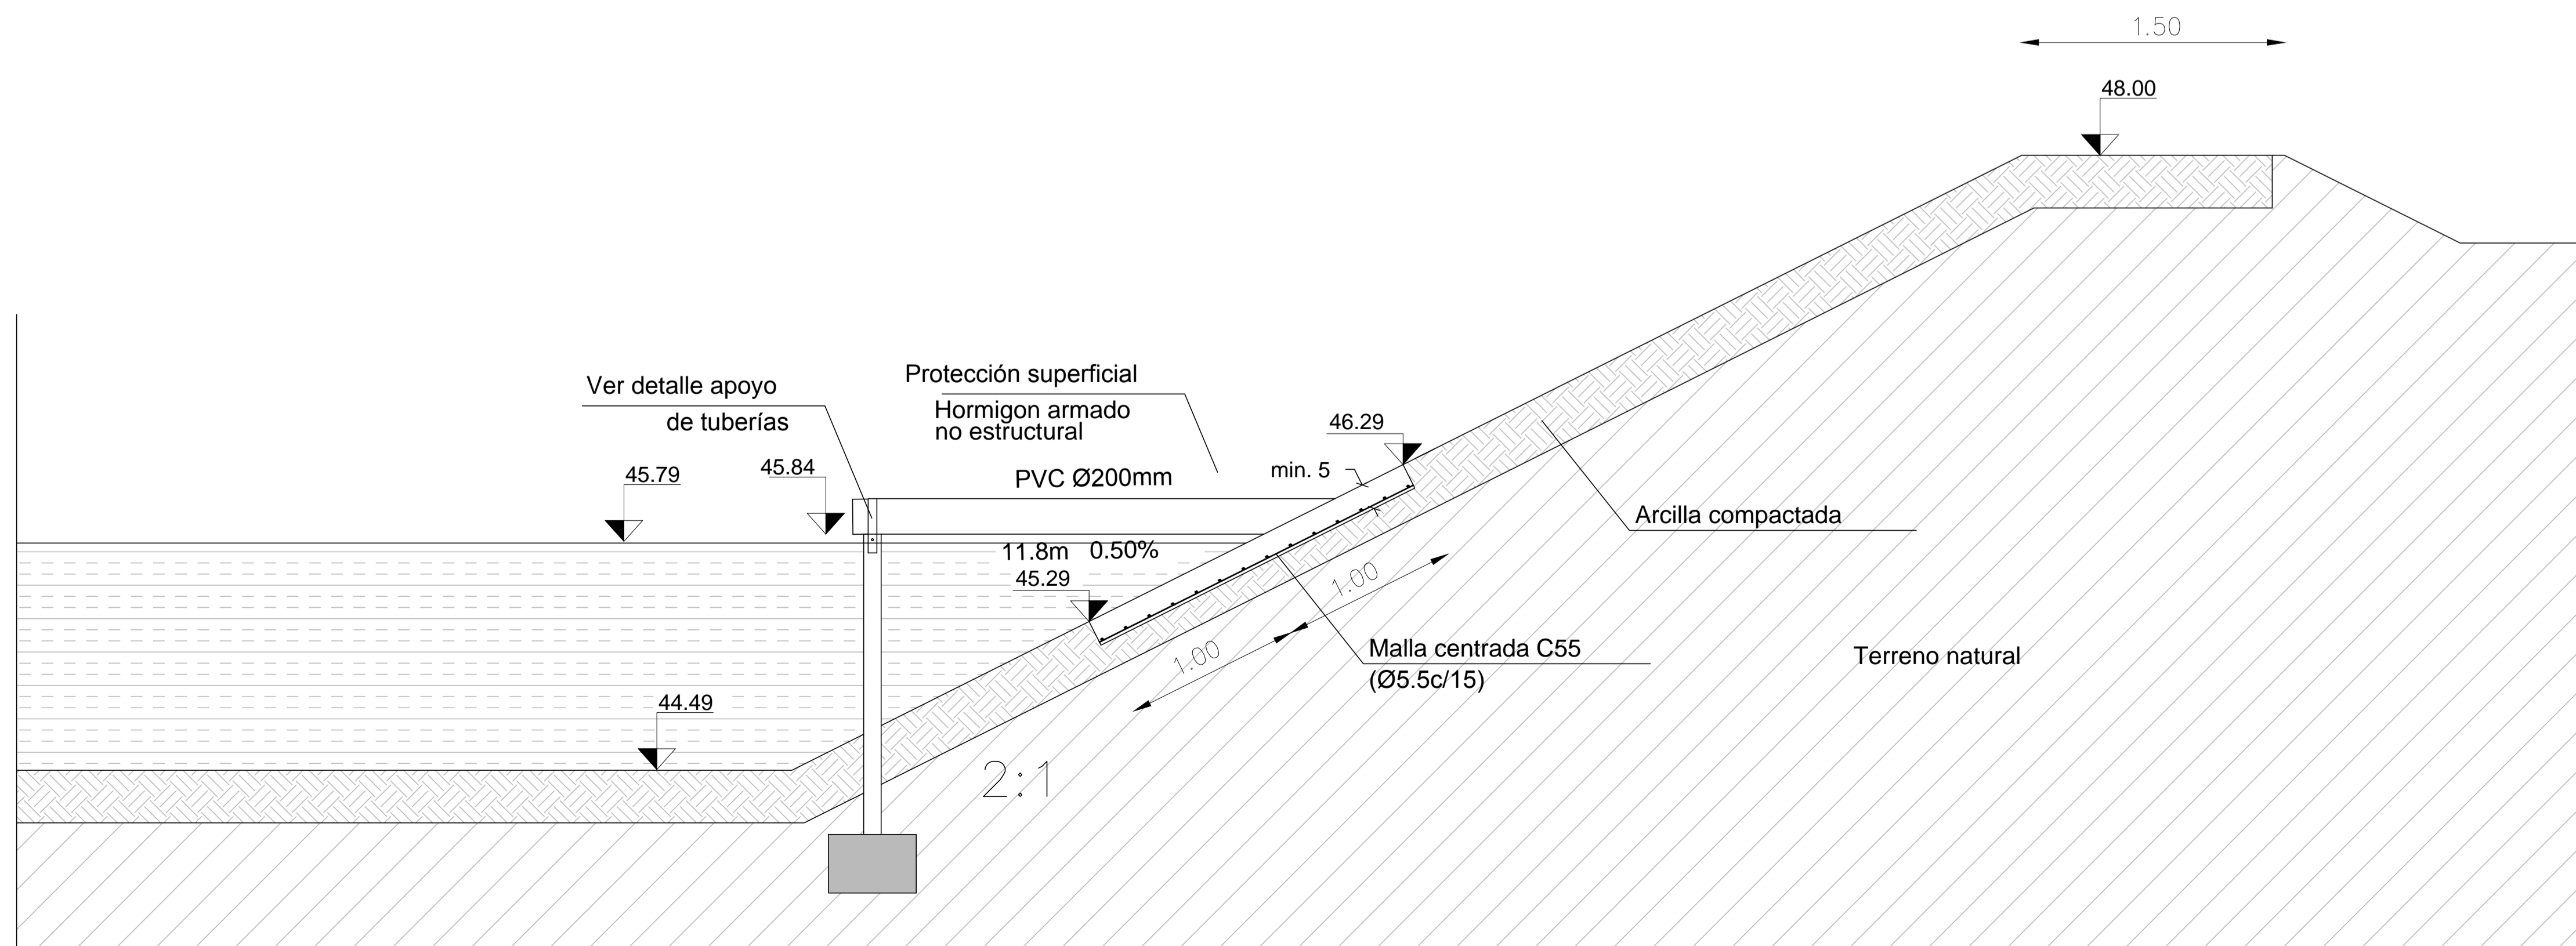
1.50

48.00

Ver detalle apoyo
de tuberías

Protección superficial
Hormigon armado
no estructural

46.29

min. 5

45.79

45.84

PVC Ø200mm

Arcilla compactada

11.8m 0.50%

45.29

1.00

1.00

Malla centrada C55
(Ø5.5c/15)

Terreno natural

44.49

2:1